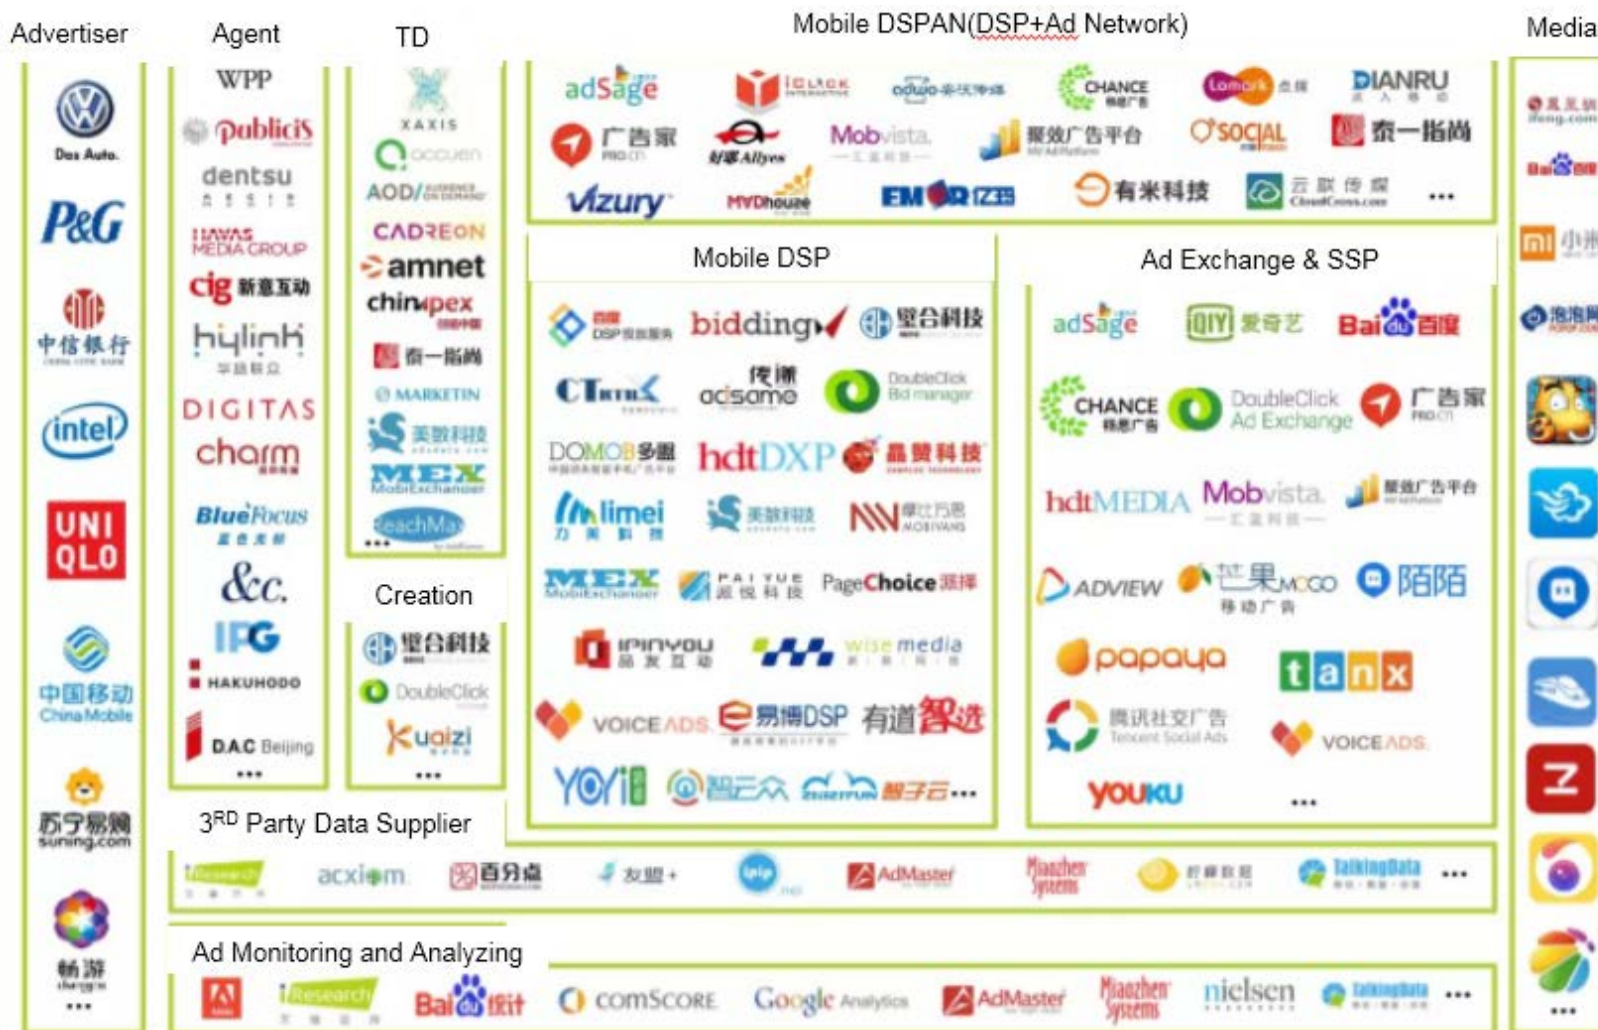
Advertiser

Das Auto.

P&G

中信银行

intel

UNI QLO

中国移动 China Mobile

苏宁易购 suning.com

畅游

...

Agent

WPP

publicis

dentsu

HAVAS MEDIA GROUP

cig 新意互动

hylink

DIGITAS

charm

BlueFocus

&c.

IPG

HAKUHODO

DAC Beijing

...

TD

XAXIS

AOD/

CADREON

amnet

chinapex

泰一指尚

MARKETIN

美数科技

MEX MobiExchanger

reachMax

...

Creation

璧合科技

DoubleClick

Kuaizi

...

Mobile DSPAN(DSP+Ad Network)

adSage

iClick

adwo

CHANCE

Lomark 点媒

DIANRU

广告家

Allyes

Mobvista

聚效广告平台

SOCIAL

泰一指尚

Vizury

MVDhouse

EMAR 亿玛

有米科技

云联传媒

...

Mobile DSP

DSP

bidding

璧合科技

CTR

adsame

DoubleClick Bid manager

DOMOB 多盟

hdtDXP

晶赞科技

limei

美数科技

MOBIVANS

MEX MobiExchanger

派悦科技

PageChoice

PINYOU 品友互动

wise media

VOICEADS

易博DSP

有道智选

YOYI

智云众

智子云...

Ad Exchange & SSP

adSage

iQIYI 爱奇艺

Baidu 百度

CHANCE

DoubleClick Ad Exchange

广告家

hdtMEDIA

Mobvista

聚效广告平台

ADVIEW

芒果MOGO 移动广告

陌陌

papaya

tanx

腾讯社交广告 Tencent Social Ads

VOICEADS

youku

...

3$^{RD}$ Party Data Supplier

iResearch

acxiom

百分点

友盟+

ipip

AdMaster

Miaozhen Systems

TalkingData

...

Ad Monitoring and Analyzing

iResearch

Baidu 统计

comScore

Google Analytics

AdMaster

Miaozhen Systems

nielsen

TalkingData

...

Media

百度

小米

...